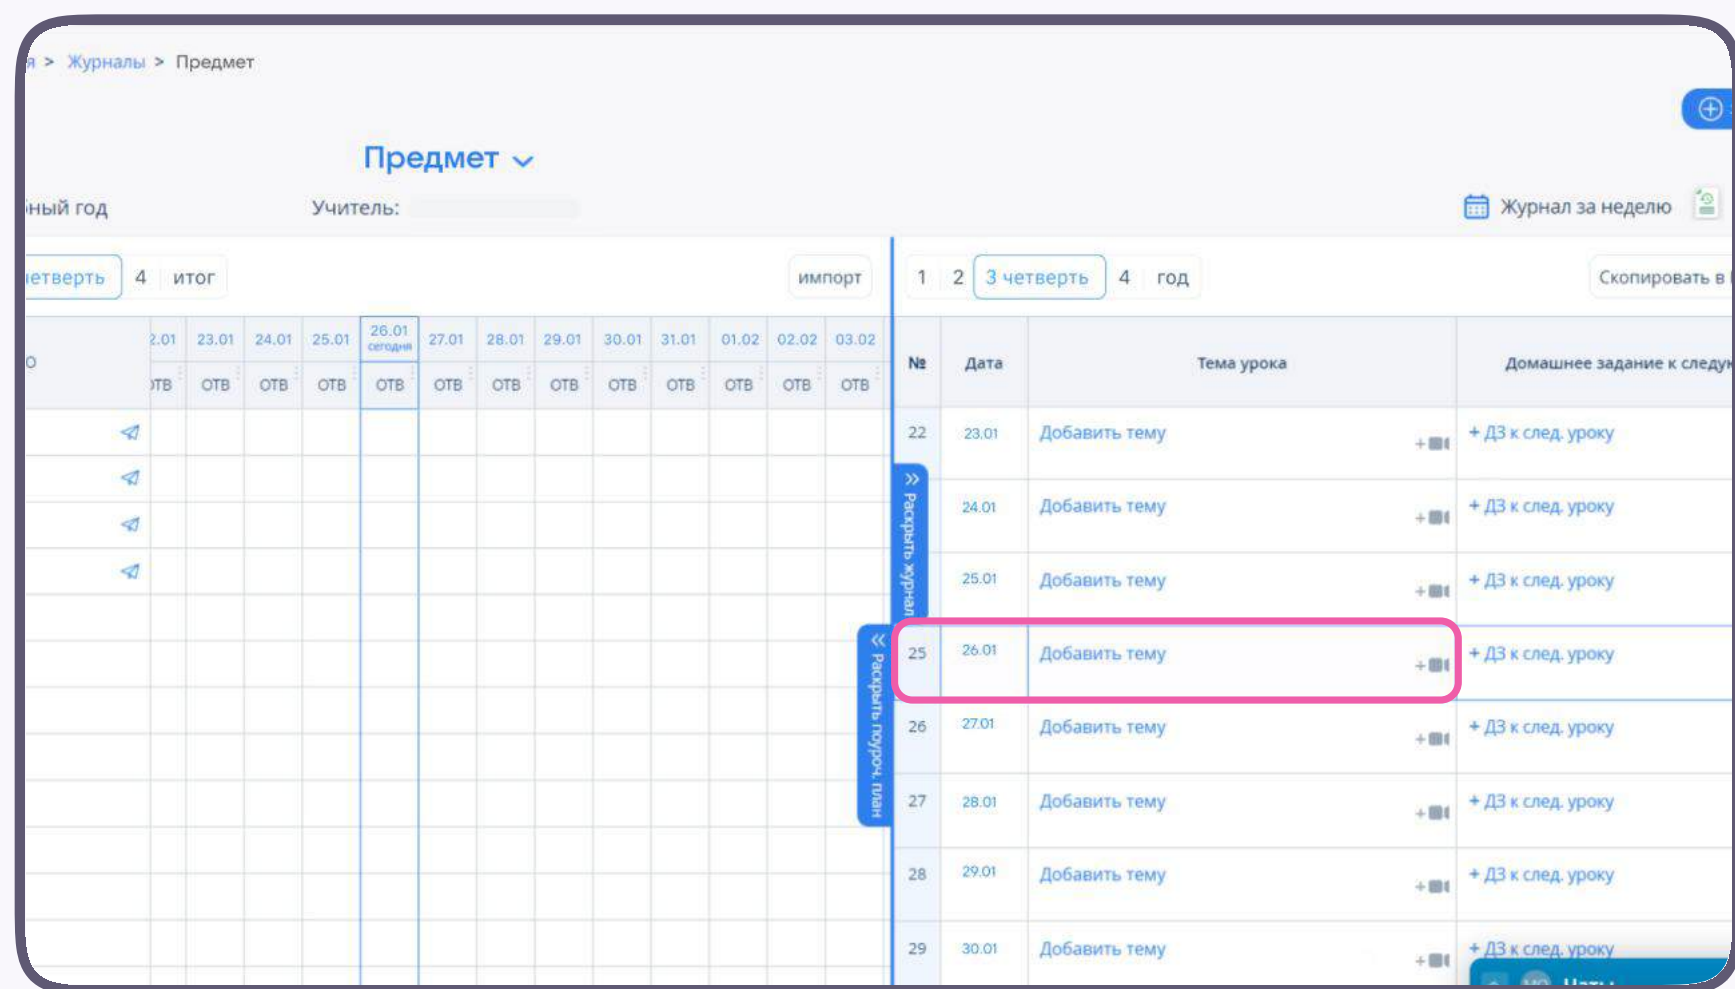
я > Журналы > Предмет

Предмет

ный год

Учитель:

Журнал за неделю

четверть 4 итог

импорт

1 2 3 четверть 4 год

Скопировать в

| о | 2.01 | 23.01 | 24.01 | 25.01 | 26.01 сегодня | 27.01 | 28.01 | 29.01 | 30.01 | 31.01 | 01.02 | 02.02 | 03.02 |
|---|---|---|---|---|---|---|---|---|---|---|---|---|---|
| | ТВ | ОТВ | ОТВ | ОТВ | ОТВ | ОТВ | ОТВ | ОТВ | ОТВ | ОТВ | ОТВ | ОТВ | ОТВ |

Раскрыть журнал

Раскрыть поуроч. план

| № | Дата | Тема урока | Домашнее задание к следу |
|---|---|---|---|
| 22 | 23.01 | Добавить тему | + ДЗ к след. уроку |
| | 24.01 | Добавить тему | + ДЗ к след. уроку |
| | 25.01 | Добавить тему | + ДЗ к след. уроку |
| 25 | 26.01 | Добавить тему | + ДЗ к след. уроку |
| 26 | 27.01 | Добавить тему | + ДЗ к след. уроку |
| 27 | 28.01 | Добавить тему | + ДЗ к след. уроку |
| 28 | 29.01 | Добавить тему | + ДЗ к след. уроку |
| 29 | 30.01 | Добавить тему | + ДЗ к след. уроку |

Чаты